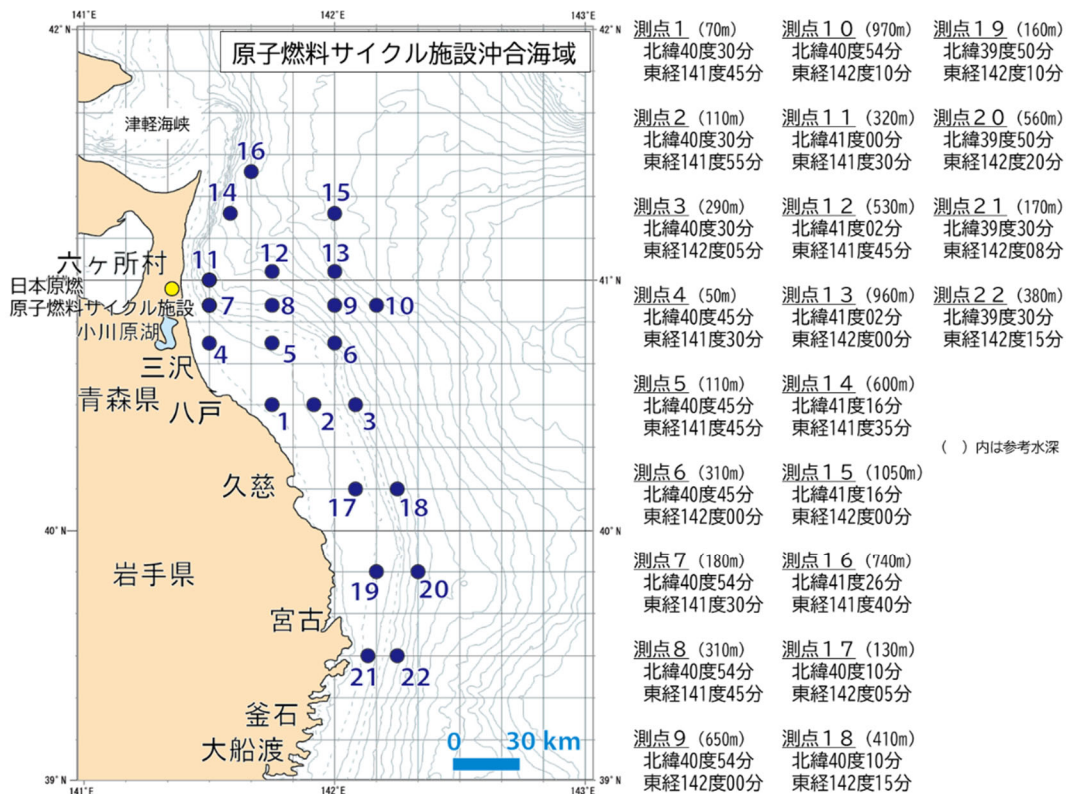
141°E 142°E 143°E
42°N 42°N
原子燃料サイクル施設沖合海域
津軽海峡
16
14 15
六ヶ所村 12 13
11
日本原燃
原子燃料サイクル施設 7 8 9 10
小川原湖
4 5 6
三沢
青森県
八戸 1 2 3
久慈
17 18
40°N 40°N
岩手県 19 20
宮古
21 22
釜石
大船渡
0 30 km
39°N 39°N
141°E 142°E 143°E

測点１（70m）
北緯40度30分
東経141度45分

測点２（110m）
北緯40度30分
東経141度55分

測点３（290m）
北緯40度30分
東経142度05分

測点４（50m）
北緯40度45分
東経141度30分

測点５（110m）
北緯40度45分
東経141度45分

測点６（310m）
北緯40度45分
東経142度00分

測点７（180m）
北緯40度54分
東経141度30分

測点８（310m）
北緯40度54分
東経141度45分

測点９（650m）
北緯40度54分
東経142度00分

測点１０（970m）
北緯40度54分
東経142度10分

測点１１（320m）
北緯41度00分
東経141度30分

測点１２（530m）
北緯41度02分
東経141度45分

測点１３（960m）
北緯41度02分
東経142度00分

測点１４（600m）
北緯41度16分
東経141度35分

測点１５（1050m）
北緯41度16分
東経142度00分

測点１６（740m）
北緯41度26分
東経141度40分

測点１７（130m）
北緯40度10分
東経142度05分

測点１８（410m）
北緯40度10分
東経142度15分

測点１９（160m）
北緯39度50分
東経142度10分

測点２０（560m）
北緯39度50分
東経142度20分

測点２１（170m）
北緯39度30分
東経142度08分

測点２２（380m）
北緯39度30分
東経142度15分

（ ）内は参考水深